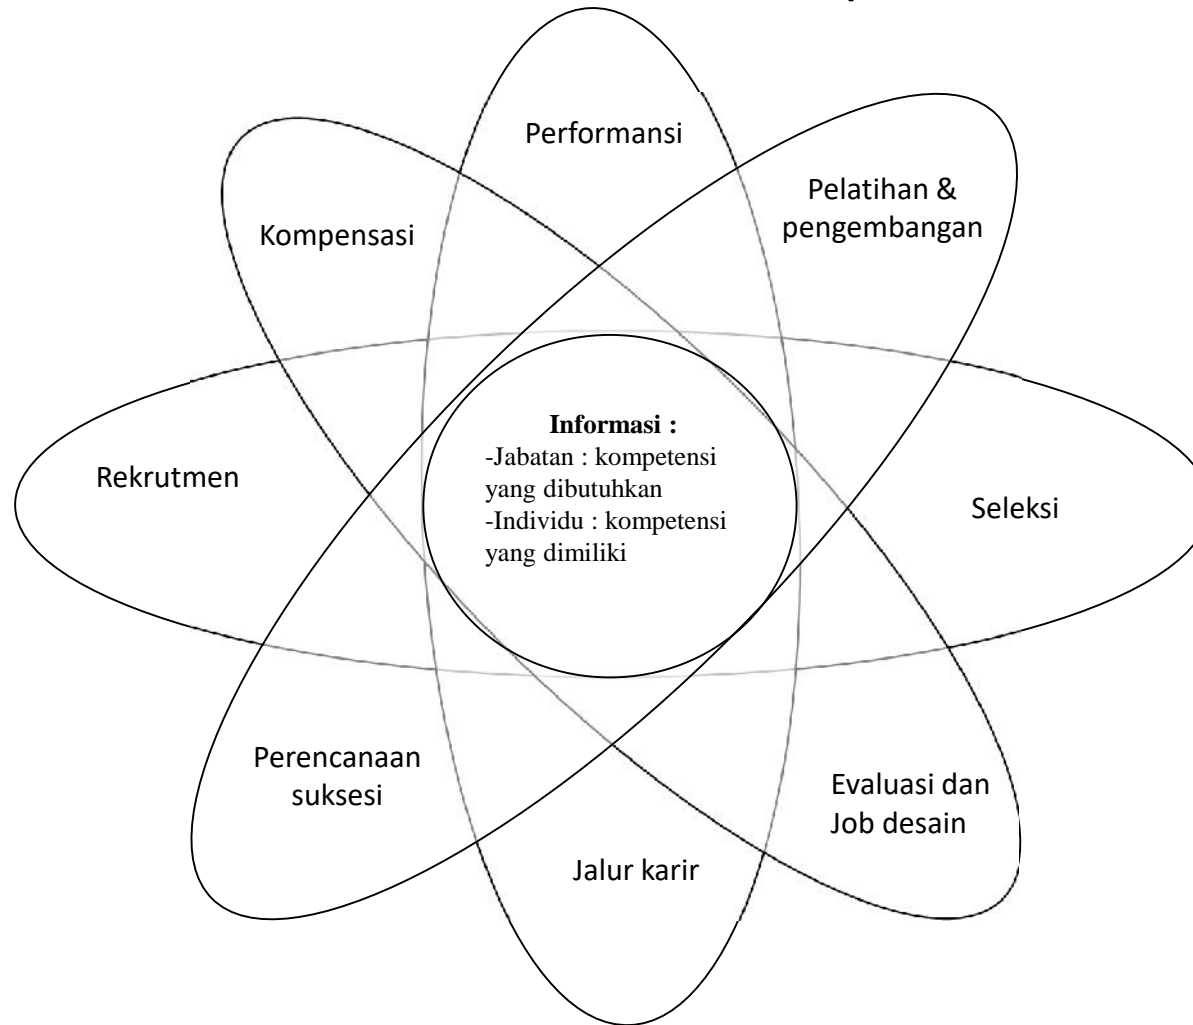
Performansi

Pelatihan & pengembangan

Kompensasi

Informasi :
-Jabatan : kompetensi yang dibutuhkan
-Individu : kompetensi yang dimiliki

Rekrutmen

Seleksi

Perencanaan suksesi

Evaluasi dan Job desain

Jalur karir